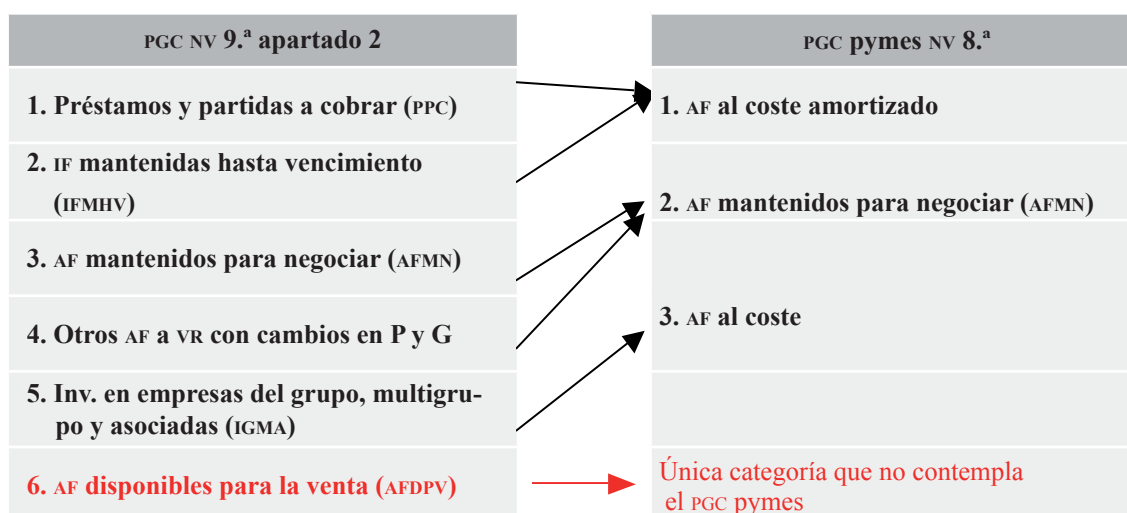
| PGC NV 9.ª apartado 2 | PGC pymes NV 8.ª |
|---|---|
| 1. Préstamos y partidas a cobrar (PPC) | 1. AF al coste amortizado |
| 2. IF mantenidas hasta vencimiento (IFMHV) | 2. AF mantenidos para negociar (AFMN) |
| 3. AF mantenidos para negociar (AFMN) | |
| 4. Otros AF a VR con cambios en P y G | 3. AF al coste |
| 5. Inv. en empresas del grupo, multigrupo y asociadas (IGMA) | |
| 6. AF disponibles para la venta (AFDPV) | Única categoría que no contempla el PGC pymes |